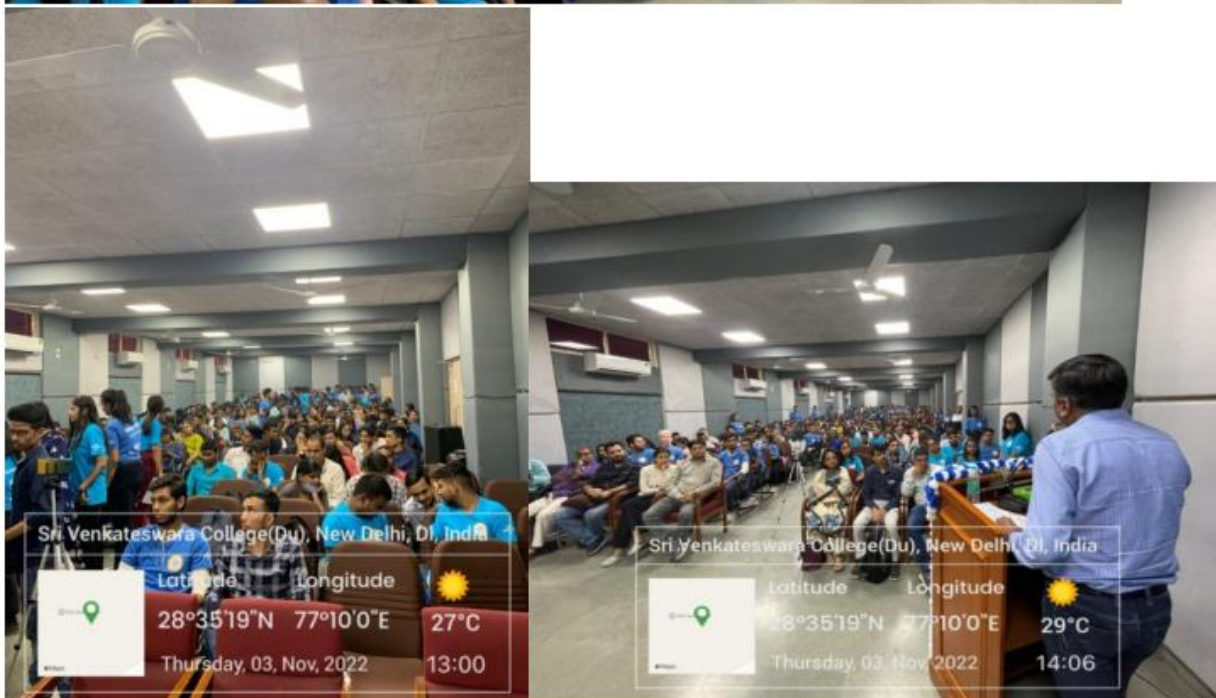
Sri Venkateswara College(Du), New Delhi, Dl, India
Latitude Longitude
28°35'19"N 77°10'0"E 27°C
Thursday, 03, Nov, 2022 13:00

Sri Venkateswara College(Du), New Delhi, Dl, India
Latitude Longitude
28°35'19"N 77°10'0"E 29°C
Thursday, 03, Nov, 2022 14:06